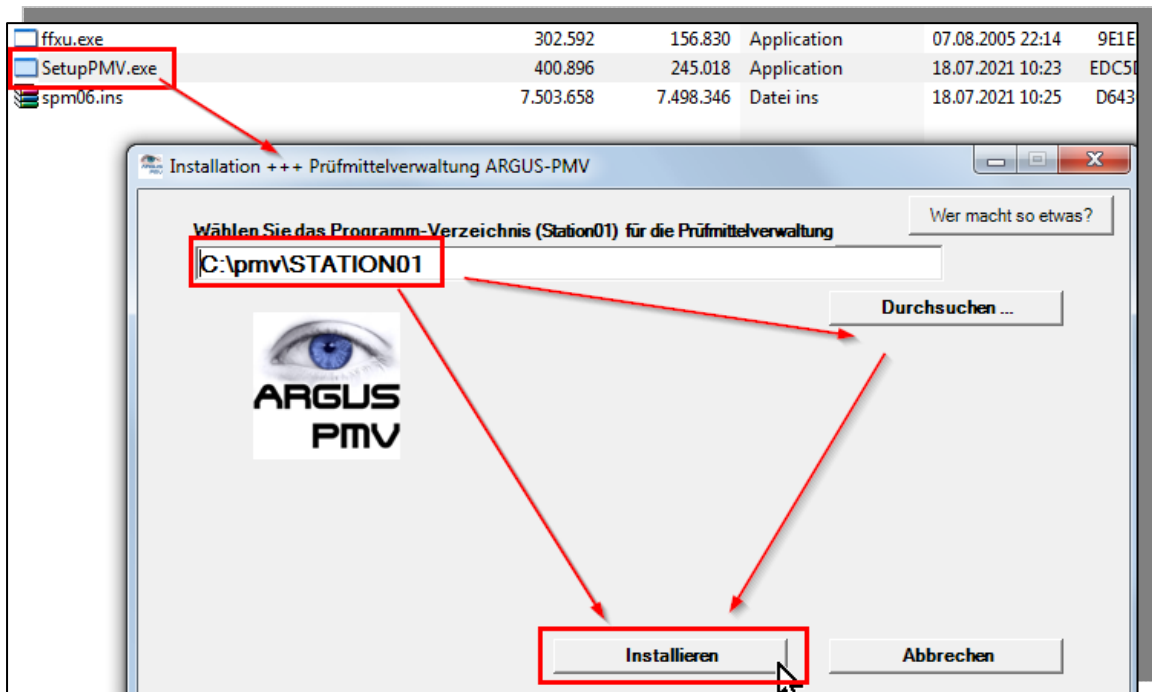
| | | | | | |
|---|---|---|---|---|---|
| ffxu.exe | 302.592 | 156.830 | Application | 07.08.2005 22:14 | 9E1E |
| SetupPMV.exe | 400.896 | 245.018 | Application | 18.07.2021 10:23 | EDC5I |
| spm06.ins | 7.503.658 | 7.498.346 | Datei ins | 18.07.2021 10:25 | D643 |

Installation +++ Prüfmittelverwaltung ARGUS-PMV

Wer macht so etwas?

Wählen Sie das Programm-Verzeichnis (Station01) für die Prüfmittelverwaltung

C:\pmv\STATION01

Durchsuchen ...

ARGUS PMV

Installieren

Abbrechen